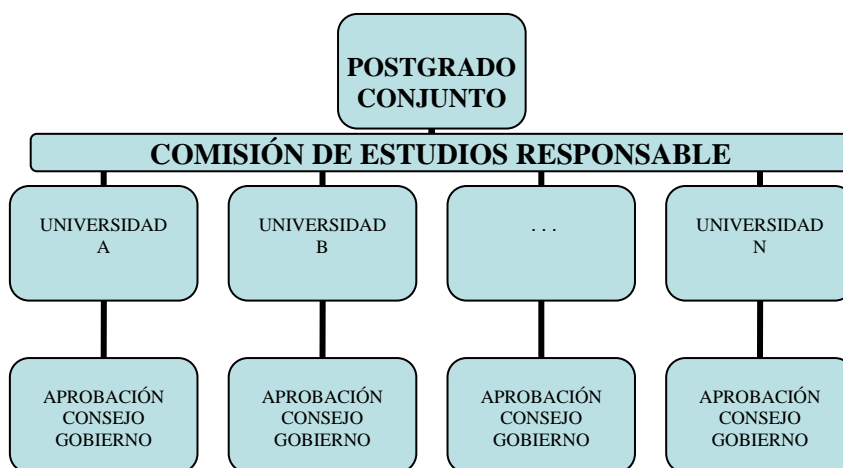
POSTGRADO CONJUNTO

COMISIÓN DE ESTUDIOS RESPONSABLE

UNIVERSIDAD A

UNIVERSIDAD B

. . .

UNIVERSIDAD N

APROBACIÓN CONSEJO GOBIERNO

APROBACIÓN CONSEJO GOBIERNO

APROBACIÓN CONSEJO GOBIERNO

APROBACIÓN CONSEJO GOBIERNO